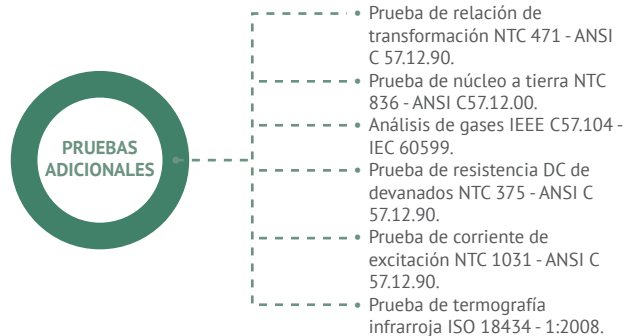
PRUEBAS ADICIONALES

Prueba de relación de transformación NTC 471 - ANSI C 57.12.90.

Prueba de núcleo a tierra NTC 836 - ANSI C57.12.00.

Análisis de gases IEEE C57.104 - IEC 60599.

Prueba de resistencia DC de devanados NTC 375 - ANSI C 57.12.90.

Prueba de corriente de excitación NTC 1031 - ANSI C 57.12.90.

Prueba de termografía infrarroja ISO 18434 - 1:2008.